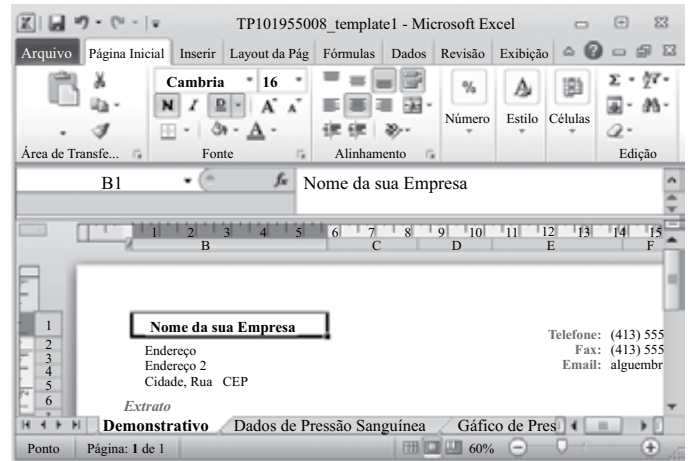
TP101955008_template1 - Microsoft Excel

Arquivo Página Inicial Inserir Layout da Pág Fórmulas Dados Revisão Exibição

Cambria 16

N I S A A

Número Estilo Células

Área de Transfe... Fonte Alinhamento Edição

B1 Nome da sua Empresa

1 2 3 4 5 6 7 8 9 10 11 12 13 14 15

B C D E F

1 Nome da sua Empresa
2 Endereço
3 Endereço 2
4 Cidade, Rua CEP
5
6

Telefone: (413) 555
Fax: (413) 555
Email: alguembr

Extrato

Demonstrativo Dados de Pressão Sanguínea Gáfico de Pres

Ponto Página: 1 de 1 60%